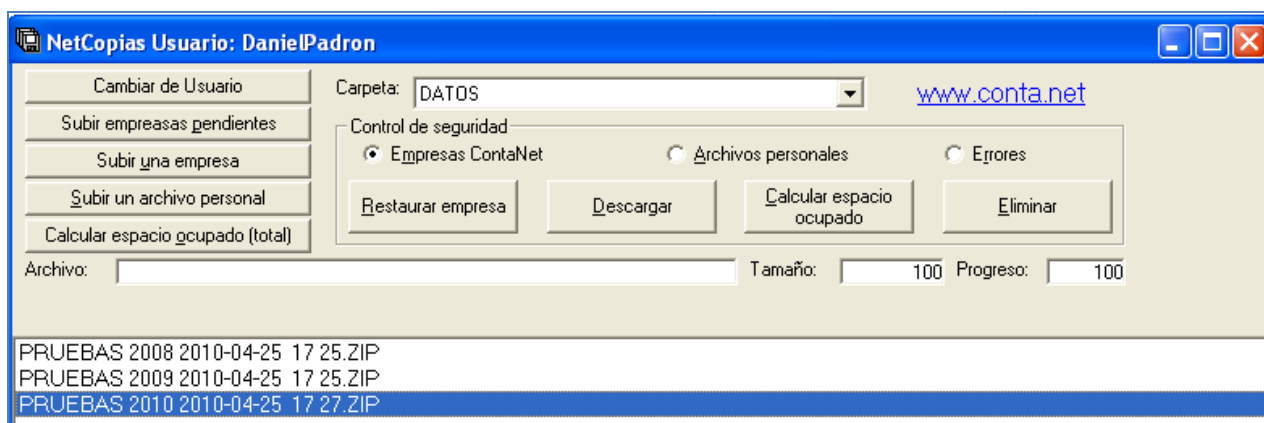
NetCopias Usuario: DanielPadron

Cambiar de Usuario
Subir empreasas pendientes
Subir una empresa
Subir un archivo personal
Calcular espacio ocupado (total)

Carpeta: DATOS

www.conta.net

Control de seguridad
Empresas ContaNet
Archivos personales
Errores

Restaurar empresa
Descargar
Calcular espacio ocupado
Eliminar

Archivo:
Tamaño: 100
Progreso: 100

PRUEBAS 2008 2010-04-25 17 25.ZIP
PRUEBAS 2009 2010-04-25 17 25.ZIP
PRUEBAS 2010 2010-04-25 17 27.ZIP